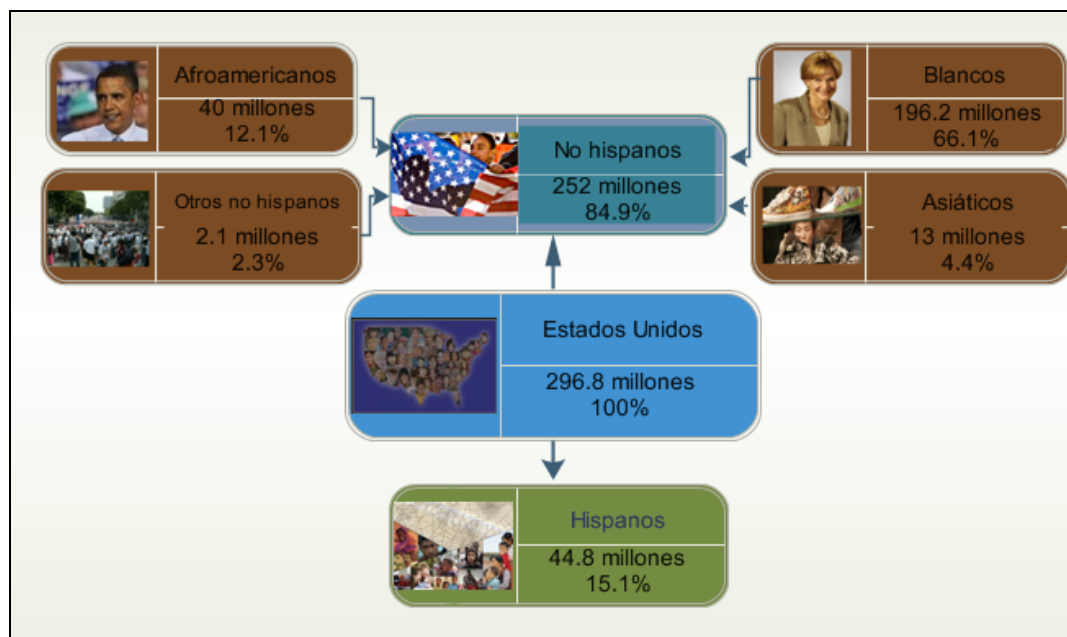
Afroamericanos
40 millones
12.1%

Otros no hispanos
2.1 millones
2.3%

No hispanos
252 millones
84.9%

Blancos
196.2 millones
66.1%

Asiáticos
13 millones
4.4%

Estados Unidos
296.8 millones
100%

Hispanos
44.8 millones
15.1%